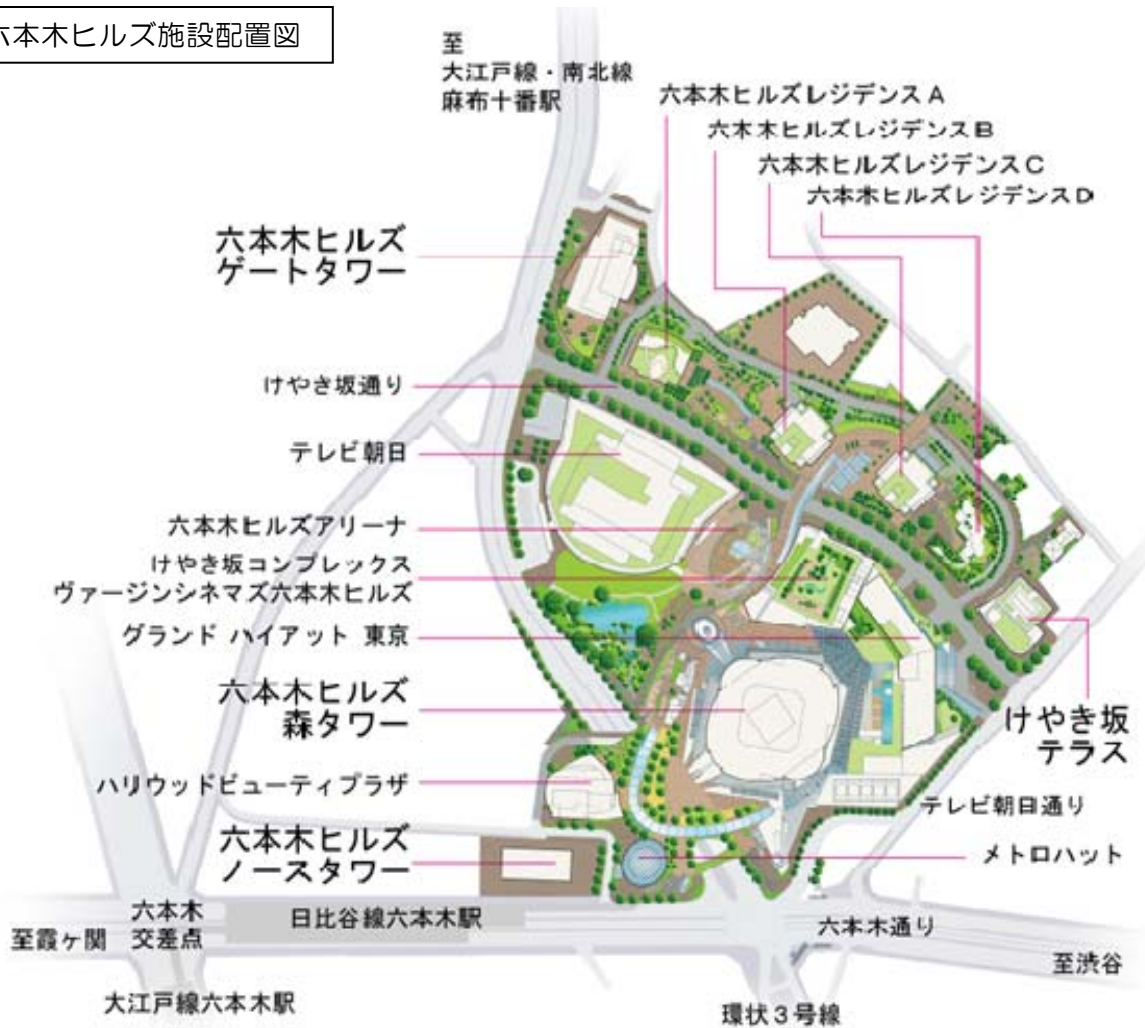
六本木ヒルズ施設配置図

至
大江戸線・南北線
麻布十番駅

六本木ヒルズレジデンスA
六本木ヒルズレジデンスB
六本木ヒルズレジデンスC
六本木ヒルズレジデンスD

六本木ヒルズ
ゲートタワー

けやき坂通り

テレビ朝日

六本木ヒルズアリーナ

けやき坂コンプレックス
ヴァージンシネマズ六本木ヒルズ

グランド ハイアット 東京

六本木ヒルズ
森タワー

けやき坂
テラス

ハリウッドビューティプラザ

テレビ朝日通り

六本木ヒルズ
ノースタワー

メトロハット

六本木
交差点

至霞ヶ関

日比谷線六本木駅

六本木通り

至渋谷

大江戸線六本木駅

環状３号線